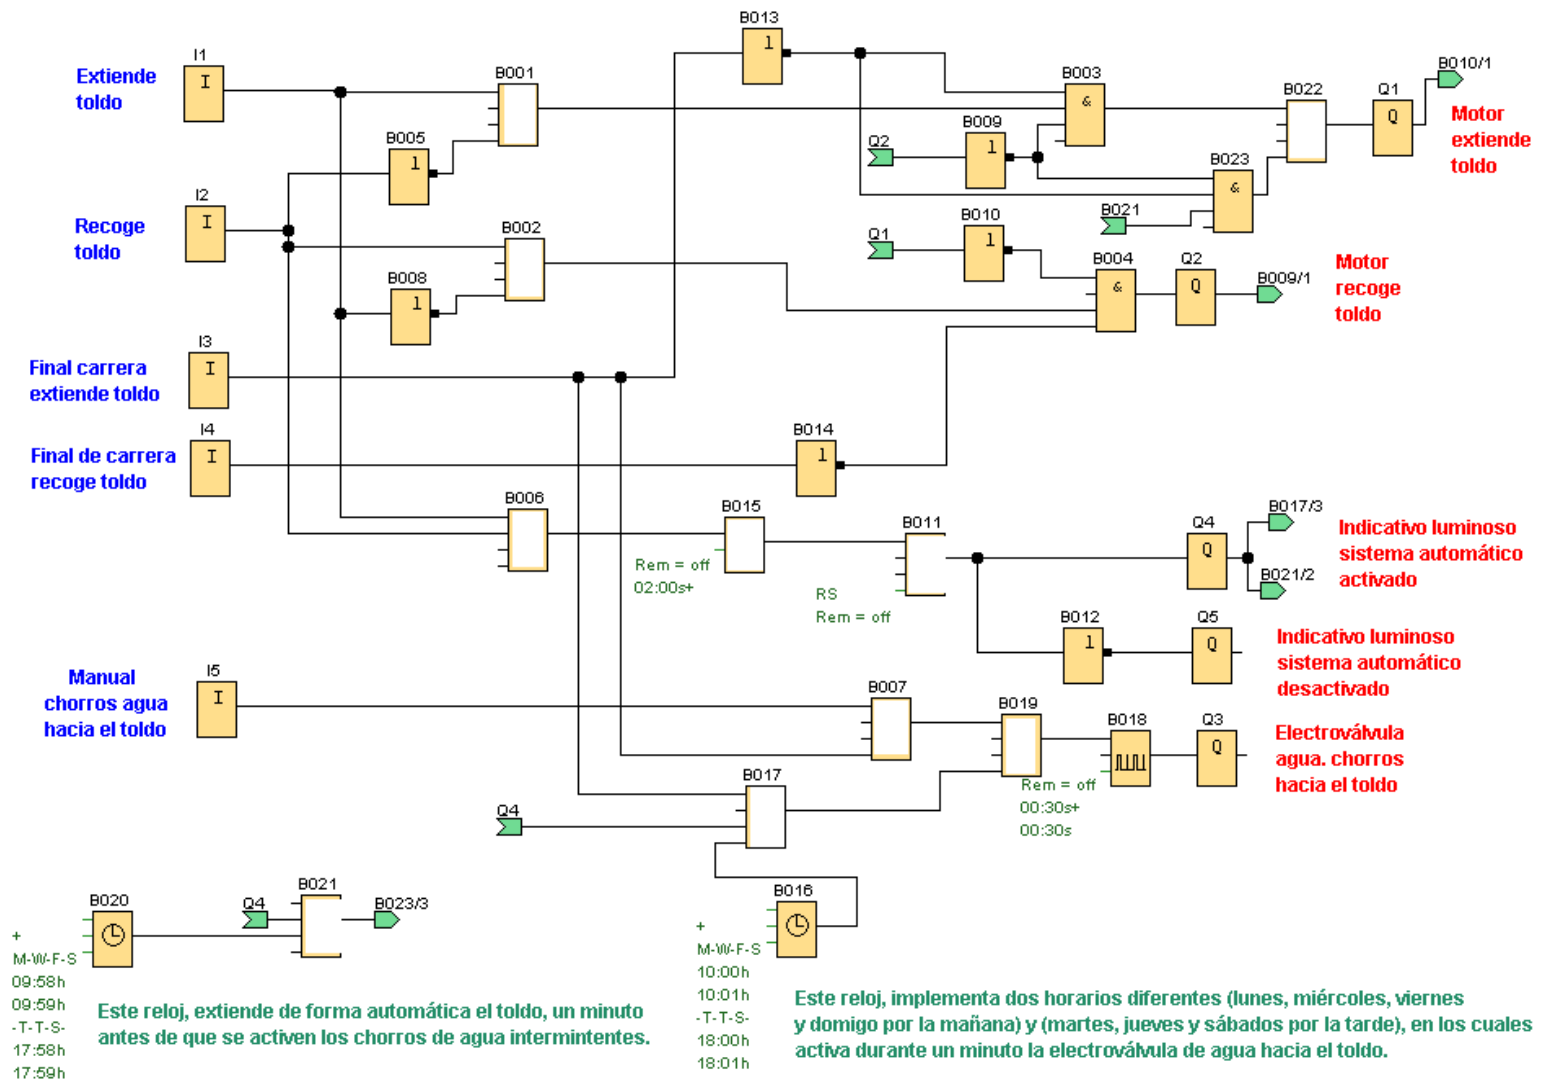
Extiende toldo

I1

I

B001

B013

1

B003

&

B010/1

B022

Q1

Q

Motor extiende toldo

Q2

B009

1

B023

&

B021

B005

1

Recoge toldo

I2

I

B002

Q1

B010

1

B004

&

Q2

Q

B009/1

Motor recoge toldo

B008

1

Final carrera extiende toldo

I3

I

Final de carrera recoge toldo

I4

I

B014

1

B006

B015

Rem = off
02:00s+

B011

RS
Rem = off

Q4

Q

B017/3

B021/2

Indicativo luminoso sistema automático activado

B012

1

Q5

Q

Indicativo luminoso sistema automático desactivado

Manual chorros agua hacia el toldo

I5

I

B007

B019

B018

Q3

Q

Electroválvula agua. chorros hacia el toldo

Rem = off
00:30s+
00:30s

B017

Q4

B016

B020

Q4

B021

B023/3

+
M-W-F-S
09:58h
09:59h
-T-T-S-
17:58h
17:59h

Este reloj, extiende de forma automática el toldo, un minuto antes de que se activen los chorros de agua intermintentes.

+
M-W-F-S
10:00h
10:01h
-T-T-S-
18:00h
18:01h

Este reloj, implementa dos horarios diferentes (lunes, miércoles, viernes y domigo por la mañana) y (martes, jueves y sábados por la tarde), en los cuales activa durante un minuto la electroválvula de agua hacia el toldo.